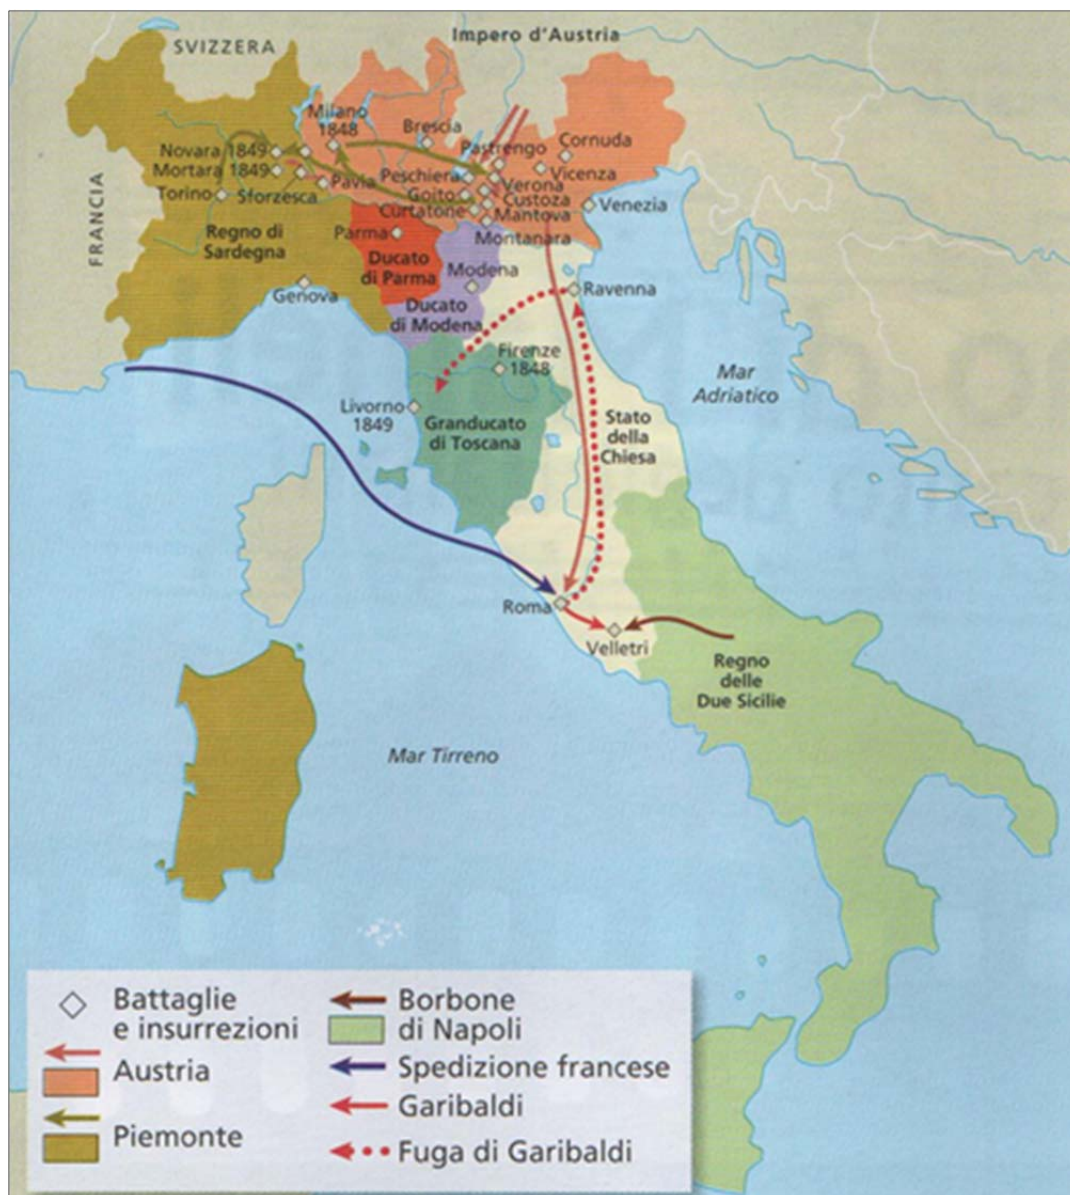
SVIZZERA

Impero d'Austria

FRANCIA

Milano 1848

Brescia

Pastrengo

Cornuda

Novara 1849

Mortara 1849

Torino

Sforzesca

Pavia

Peschiera

Verona

Vicenza

Goito

Custoza

Curtatone

Mantova

Venezia

Regno di Sardegna

Parma

Ducato di Parma

Montanara

Modena

Genova

Ducato di Modena

Ravenna

Firenze 1848

Mar Adriatico

Livorno 1849

Granducato di Toscana

Stato della Chiesa

Roma

Velletri

Regno delle Due Sicilie

Mar Tirreno

Battaglie e insurrezioni

Austria

Piemonte

Borbone di Napoli

Spedizione francese

Garibaldi

Fuga di Garibaldi